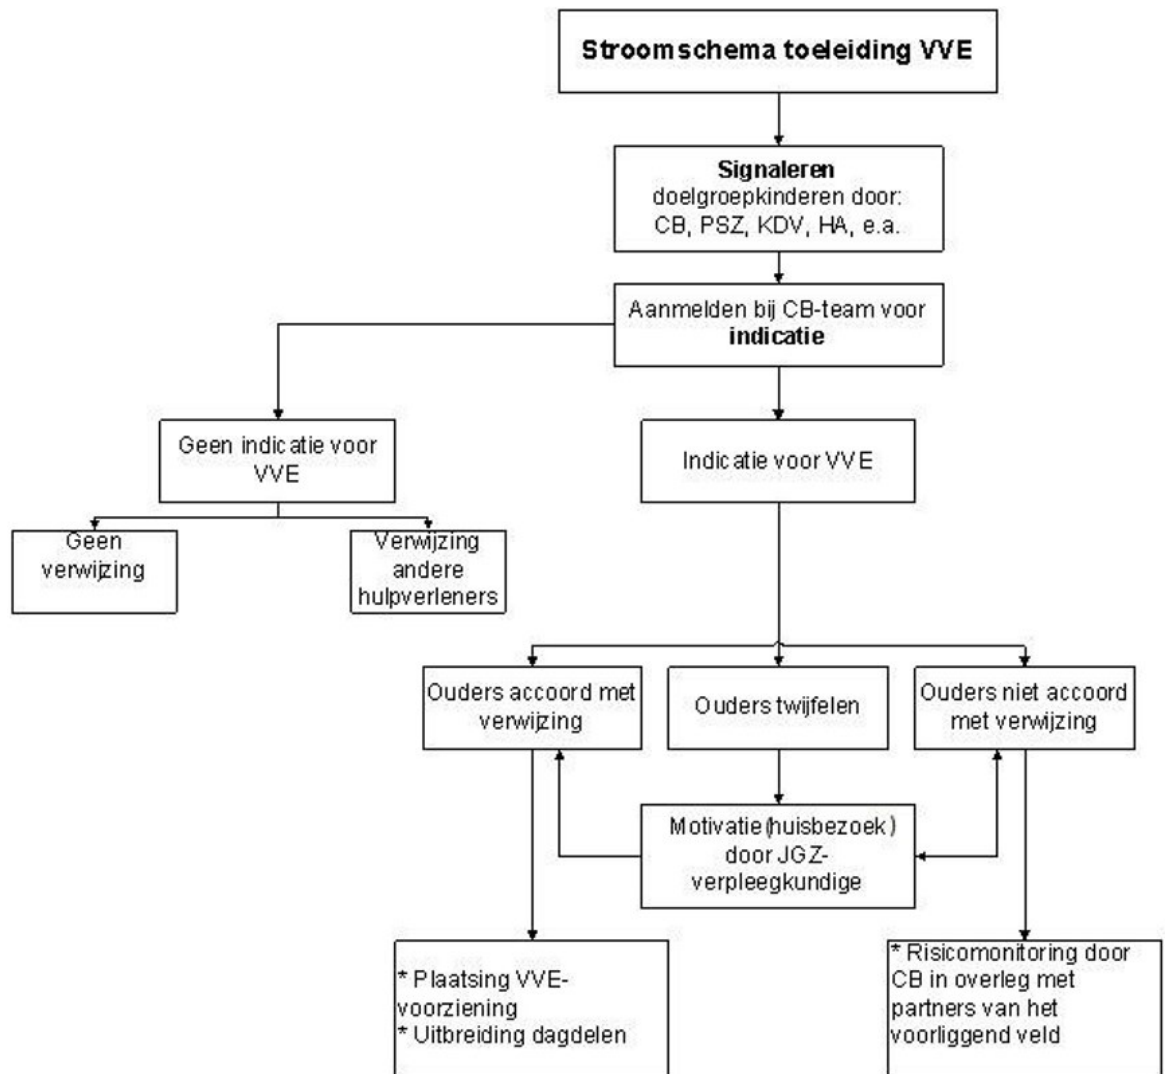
Stroomschema toeleiding VVE

Signaleren
doelgroepkinderen door:
CB, PSZ, KDV, HA, e.a.

Aanmelden bij CB-team voor
indicatie

Geen indicatie voor VVE

Geen verwijzing

Verwijzing andere hulpverleners

Indicatie voor VVE

Ouders accoord met verwijzing

Ouders twijfelen

Ouders niet accoord met verwijzing

Motivatie (huisbezoek) door JGZ-verpleegkundige

* Plaatsing VVE-voorziening
* Uitbreiding dagdelen

* Risicomonitoring door CB in overleg met partners van het voorliggend veld